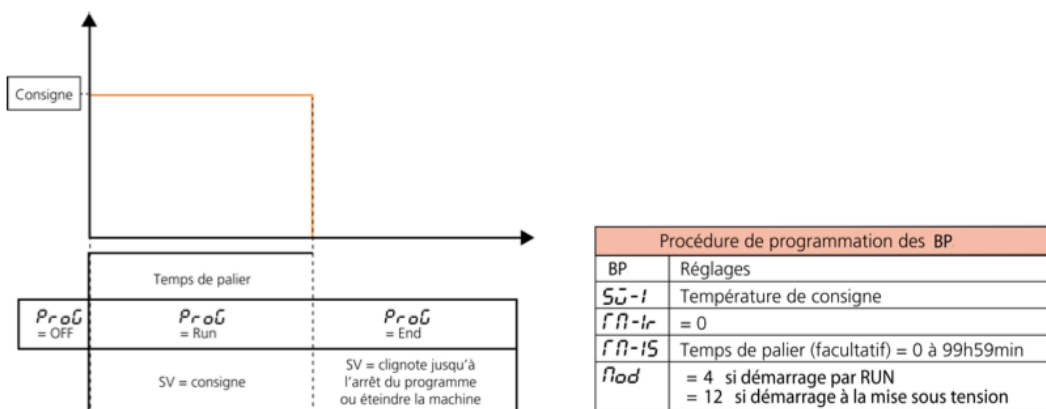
Consigne

Temps de palier

| ProG = OFF | ProG = Run | ProG = End |
|---|---|---|
| | SV = consigne | SV = clignote jusqu'à l'arrêt du programme ou éteindre la machine |

| Procédure de programmation des BP | |
|---|---|
| BP | Réglages |
| SV-1 | Température de consigne |
| TM-1r | = 0 |
| TM-1S | Temps de palier (facultatif) = 0 à 99h59min |
| Mod | = 4 si démarrage par RUN<br>= 12 si démarrage à la mise sous tension |